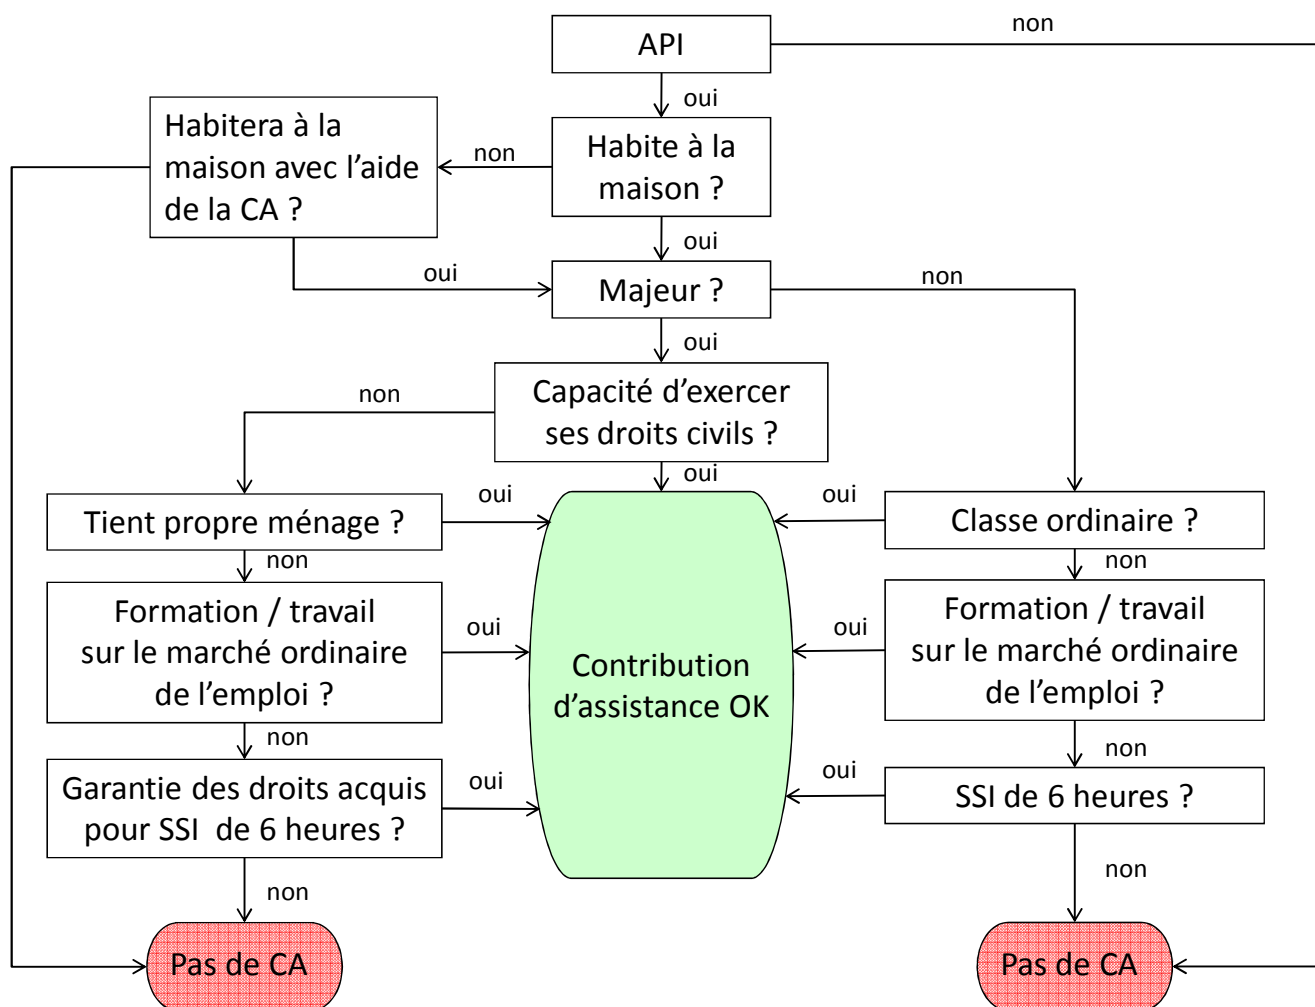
API

non

oui

Habite à la maison ?

non

Habitera à la maison avec l’aide de la CA ?

oui

oui

Majeur ?

non

oui

Capacité d’exercer ses droits civils ?

non

oui

Tient propre ménage ?

oui

non

Formation / travail sur le marché ordinaire de l’emploi ?

oui

non

Garantie des droits acquis pour SSI de 6 heures ?

oui

non

Pas de CA

Contribution d’assistance OK

oui

Classe ordinaire ?

non

oui

Formation / travail sur le marché ordinaire de l’emploi ?

non

oui

SSI de 6 heures ?

non

Pas de CA